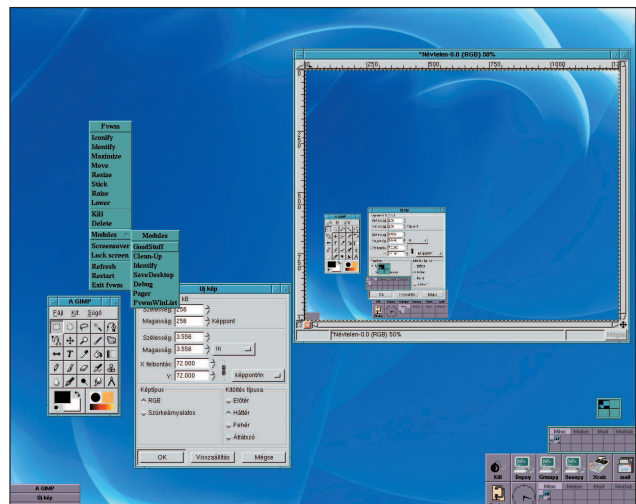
*Névtelen-0.0 (RGB) 50%

250 500 750 1000

*Névtelen-0.0 (RGB) 50%

Mégse

Fvwm
Iconify
Identify
Maximize
Move
Resize
Stick
Raise
Lower
Kill
Delete
Modules
Screensaver
Lock screen
Refresh
Restart
Exit fvwm

Modules
GoodStuff
Clean-Up
Identify
SaveDesktop
Debug
Pager
FvwmWinList

A GIMP
Fájl Kit Súgó

Új kép
KB
Szélesség 256
Magasság 256 Képpont
Szélesség 3.556
Magasság 3.556 In
X felbontás 72.000
Y 72.000 képpont/In
Képtípus
RGB
Szürkeárnyalatos
Kitöltés típusa
Előtér
Háttér
Fehér
Átlátszó
OK Visszaállítás Mégse

A GIMP
Új kép

Kill Dopey Grumpy Sneezy Xcalc mail